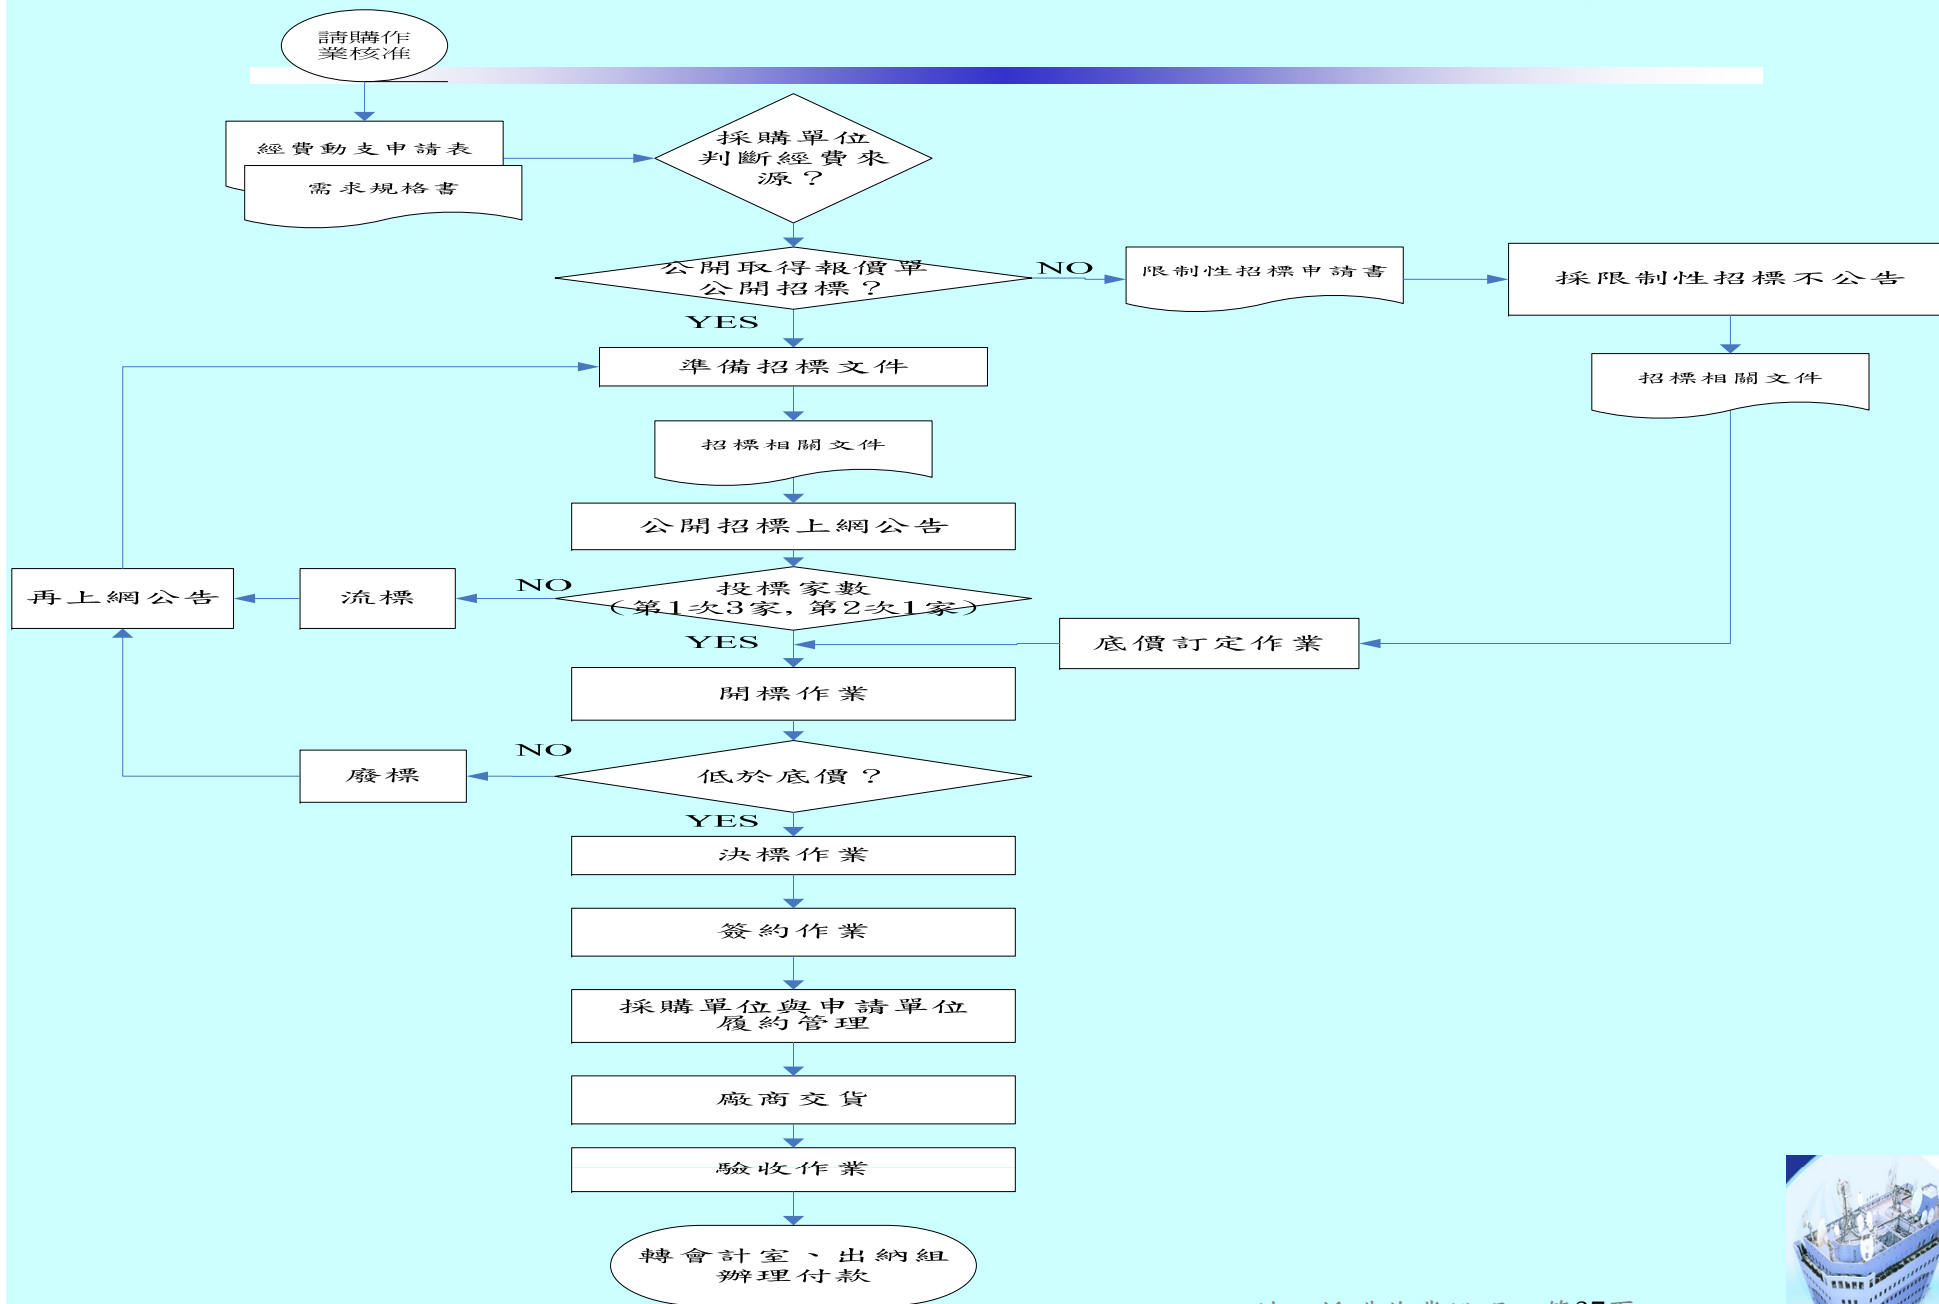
請購作業核准

經費動支申請表

需求規格書

採購單位判斷經費來源？

公開取得報價單公開招標？

NO

限制性招標申請書

採限制性招標不公告

YES

準備招標文件

招標相關文件

招標相關文件

公開招標上網公告

再上網公告

流標

NO

投標家數（第1次3家，第2次1家）

YES

底價訂定作業

開標作業

NO

廢標

低於底價？

YES

決標作業

簽約作業

採購單位與申請單位履約管理

廠商交貨

驗收作業

轉會計室、出納組辦理付款